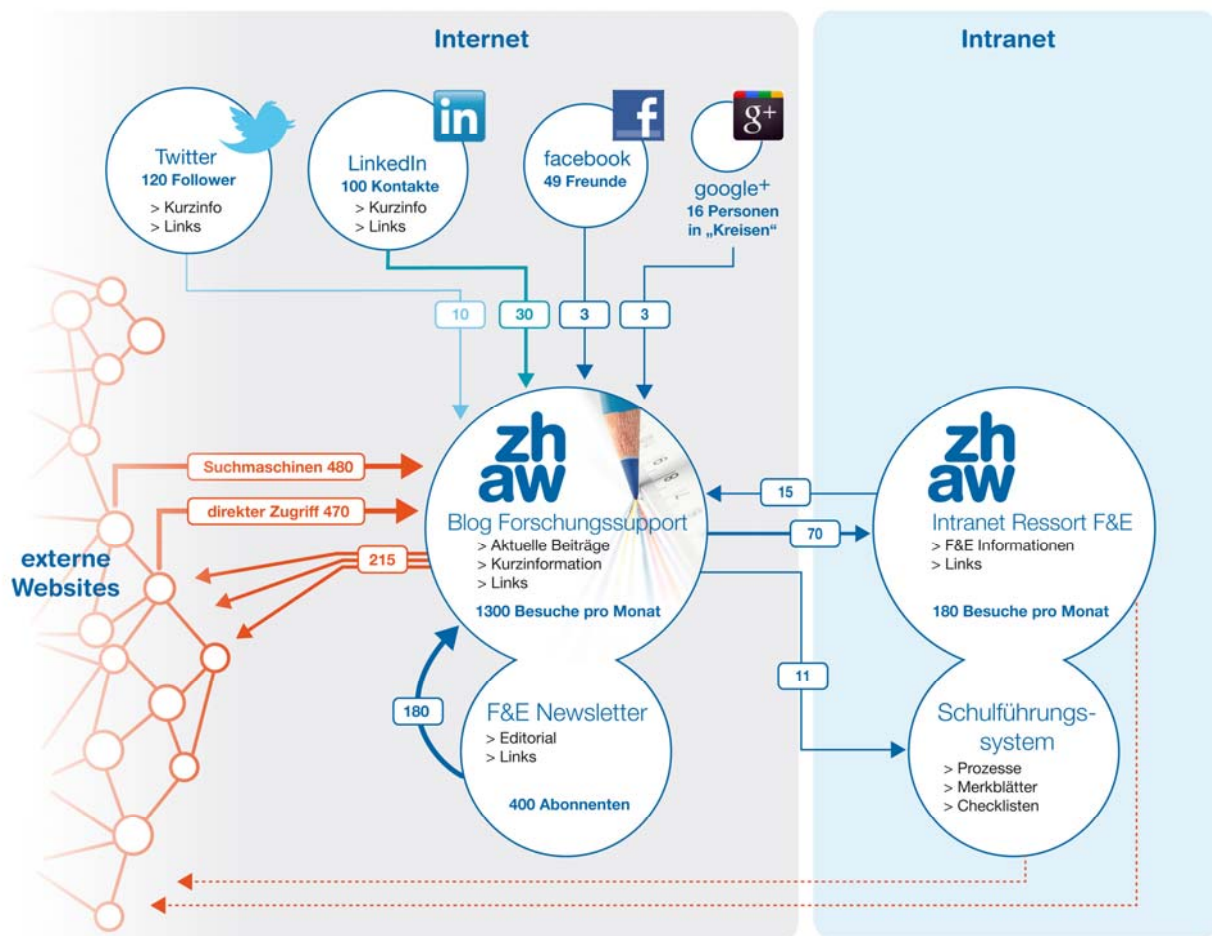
Internet

Intranet

Twitter
120 Follower
> Kurzinfo
> Links

in

LinkedIn
100 Kontakte
> Kurzinfo
> Links

f

facebook
49 Freunde

g+

google+
16 Personen
in „Kreisen“

10

30

3

3

zh
aw
Blog Forschungssupport
> Aktuelle Beiträge
> Kurzinformation
> Links
1300 Besuche pro Monat

Suchmaschinen 480

direkter Zugriff 470

215

externe Websites

15

70

zh
aw
Intranet Ressort F&E
> F&E Informationen
> Links
180 Besuche pro Monat

180

F&E Newsletter
> Editorial
> Links
400 Abonnenten

11

Schulführungssystem
> Prozesse
> Merkblätter
> Checklisten